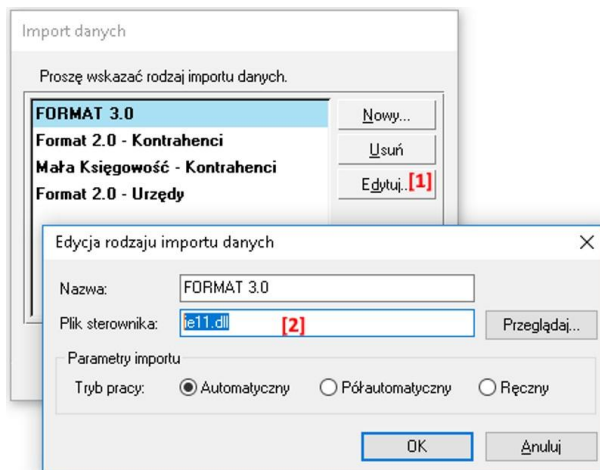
Import danych

Proszę wskazać rodzaj importu danych.

FORMAT 3.0
Format 2.0 - Kontrahenci
Mała Księgowość - Kontrahenci
Format 2.0 - Urzędy

Nowy...
Usuń
Edytuj.. [1]

Edycja rodzaju importu danych

X

Nazwa: FORMAT 3.0
Plik sterownika: ie11.dll [2]
Przeglądaj...

Parametry importu
Tryb pracy: Automatyczny Półautomatyczny Ręczny

OK
Anuluj